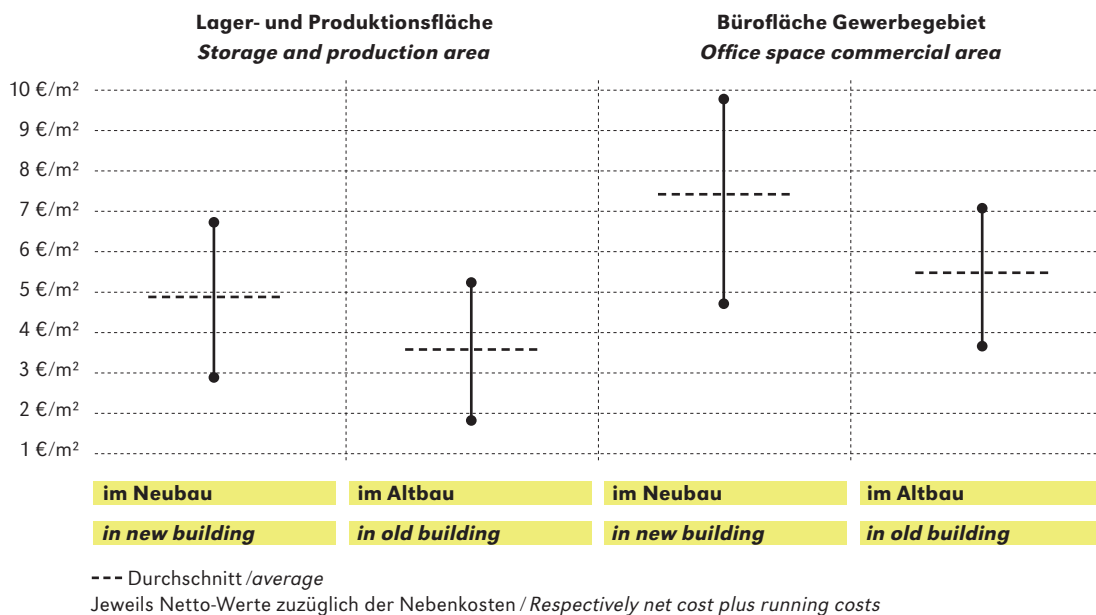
Lager- und Produktionsfläche
*Storage and production area*

Bürofläche Gewerbegebiet
*Office space commercial area*

10 €/m²
9 €/m²
8 €/m²
7 €/m²
6 €/m²
5 €/m²
4 €/m²
3 €/m²
2 €/m²
1 €/m²

| im Neubau | im Altbau | im Neubau | im Altbau |
|---|---|---|---|
| *in new building* | *in old building* | *in new building* | *in old building* |

--- Durchschnitt /*average*
Jeweils Netto-Werte zuzüglich der Nebenkosten / *Respectively net cost plus running costs*